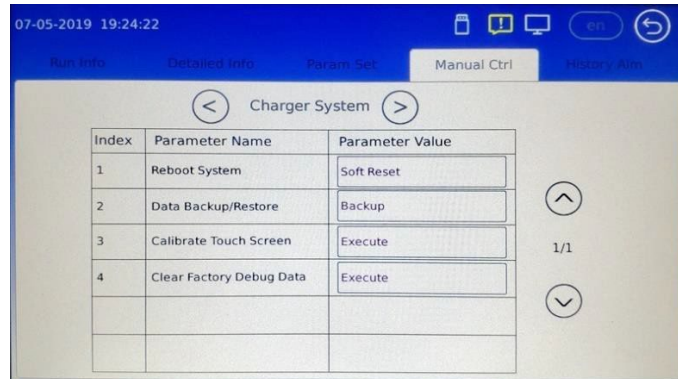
07-05-2019 19:24:22

en

Run Info | Detailed Info | Param Set | Manual Ctrl | History Alm

Charger System

| Index | Parameter Name | Parameter Value |
|---|---|---|
| 1 | Reboot System | Soft Reset |
| 2 | Data Backup/Restore | Backup |
| 3 | Calibrate Touch Screen | Execute |
| 4 | Clear Factory Debug Data | Execute |
| | | |
| | | |

1/1